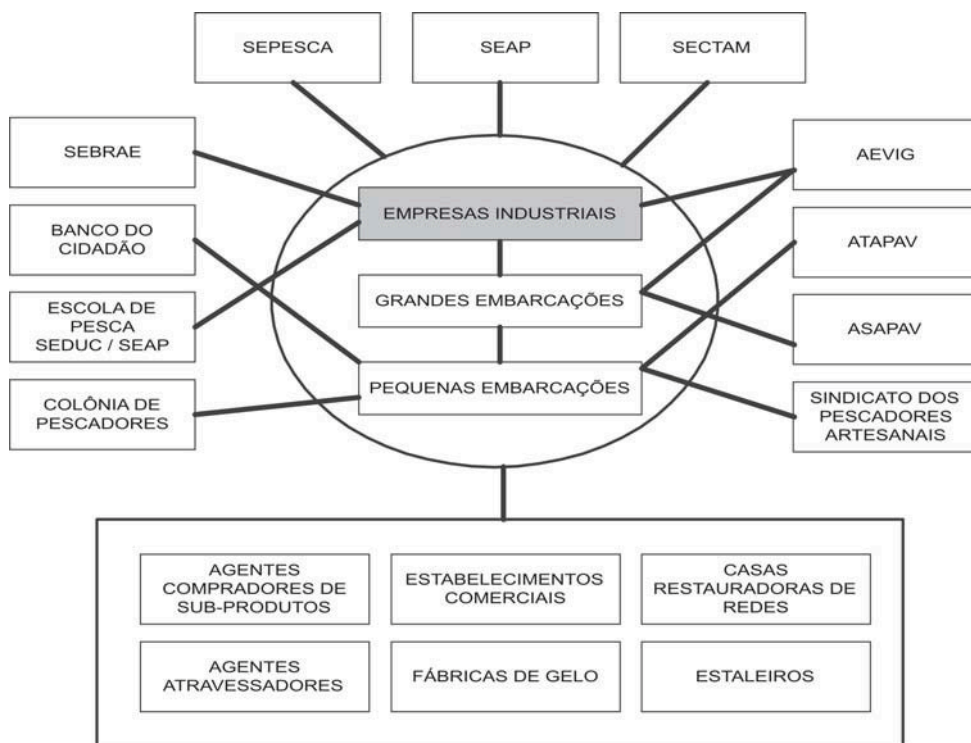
SEPESCA

SEAP

SECTAM

SEBRAE

BANCO DO CIDADÃO

ESCOLA DE PESCA SEDUC / SEAP

COLÔNIA DE PESCADORES

EMPRESAS INDUSTRIAIS

GRANDES EMBARCAÇÕES

PEQUENAS EMBARCAÇÕES

AEVIG

ATAPAV

ASAPAV

SINDICATO DOS PESCADORES ARTESANAIS

AGENTES COMPRADORES DE SUB-PRODUTOS

ESTABELECIMENTOS COMERCIAIS

CASAS RESTAURADORAS DE REDES

AGENTES ATRAVESSADORES

FÁBRICAS DE GELO

ESTALEIROS